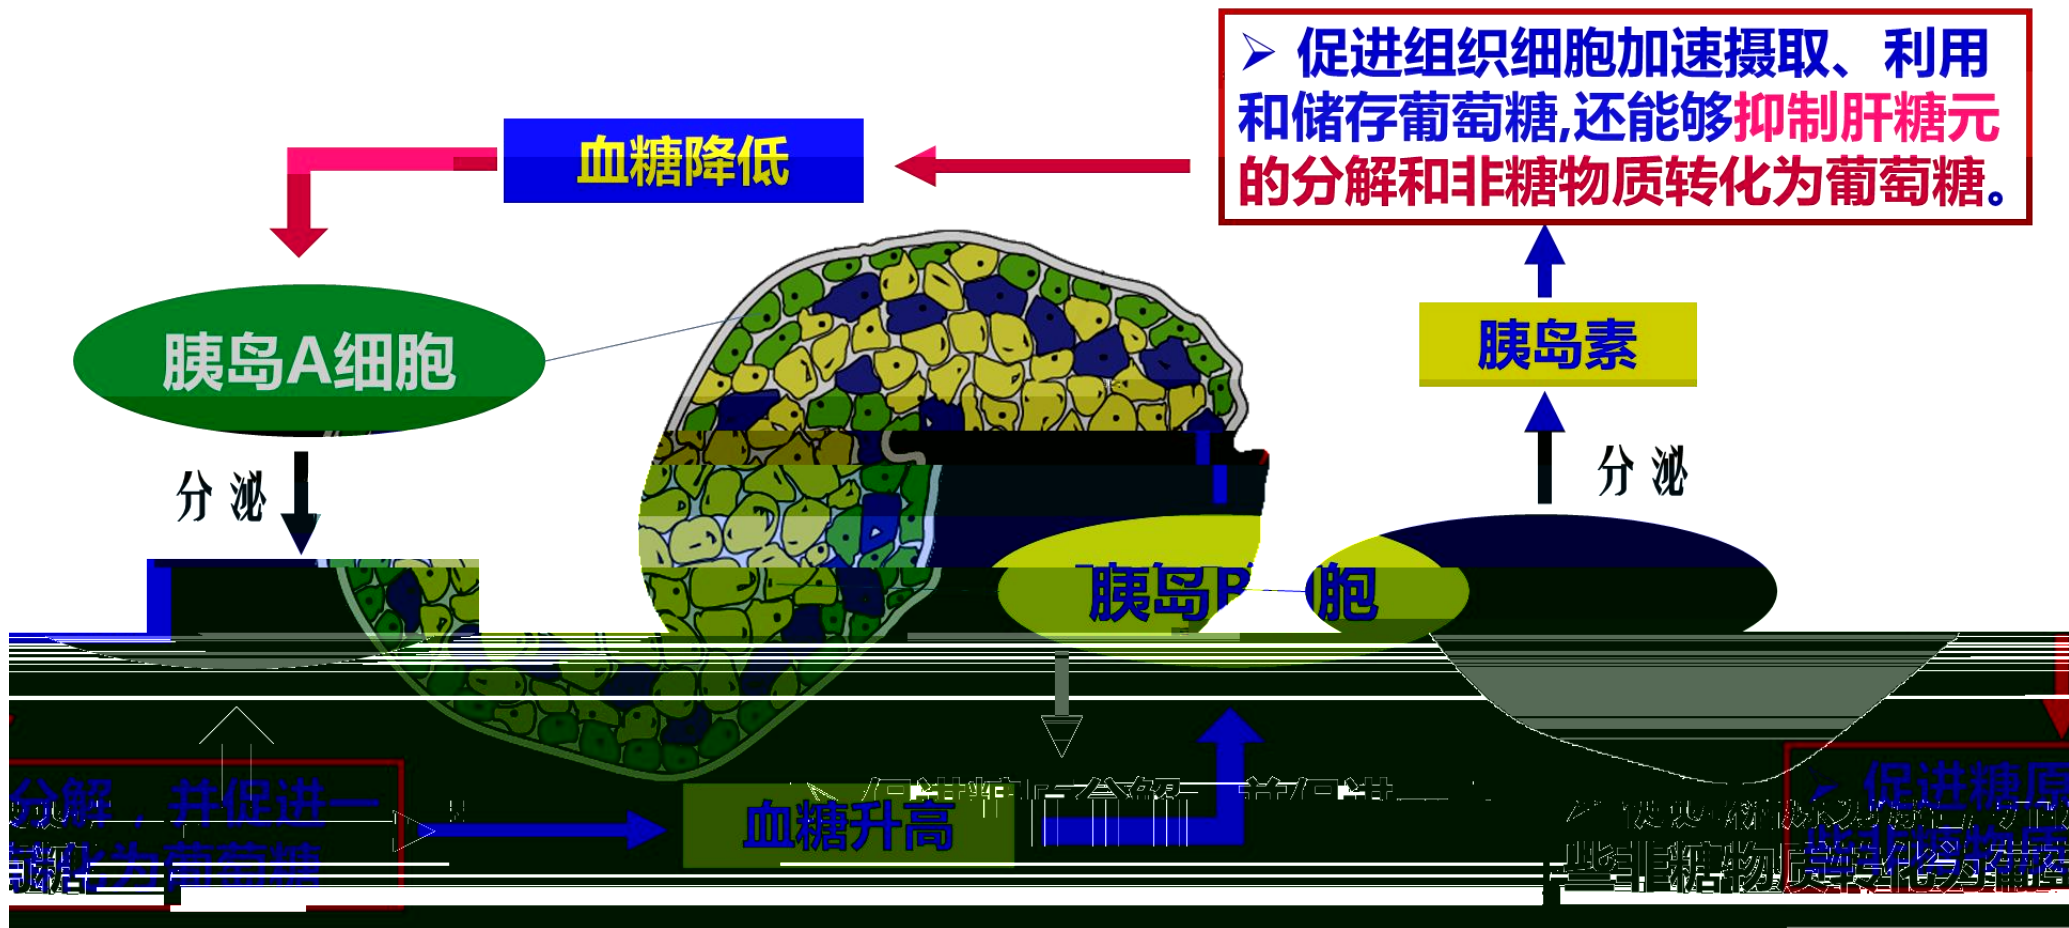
➢ 促进组织细胞加速摄取、利用和储存葡萄糖,还能够抑制肝糖元的分解和非糖物质转化为葡萄糖。

血糖降低

胰岛A细胞

胰岛素

分泌

分泌

胰岛B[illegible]胞

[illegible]分解，并促进一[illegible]

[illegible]糖为葡萄糖

血糖升高

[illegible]

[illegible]促进糖原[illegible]

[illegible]些非糖物质转化为葡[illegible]